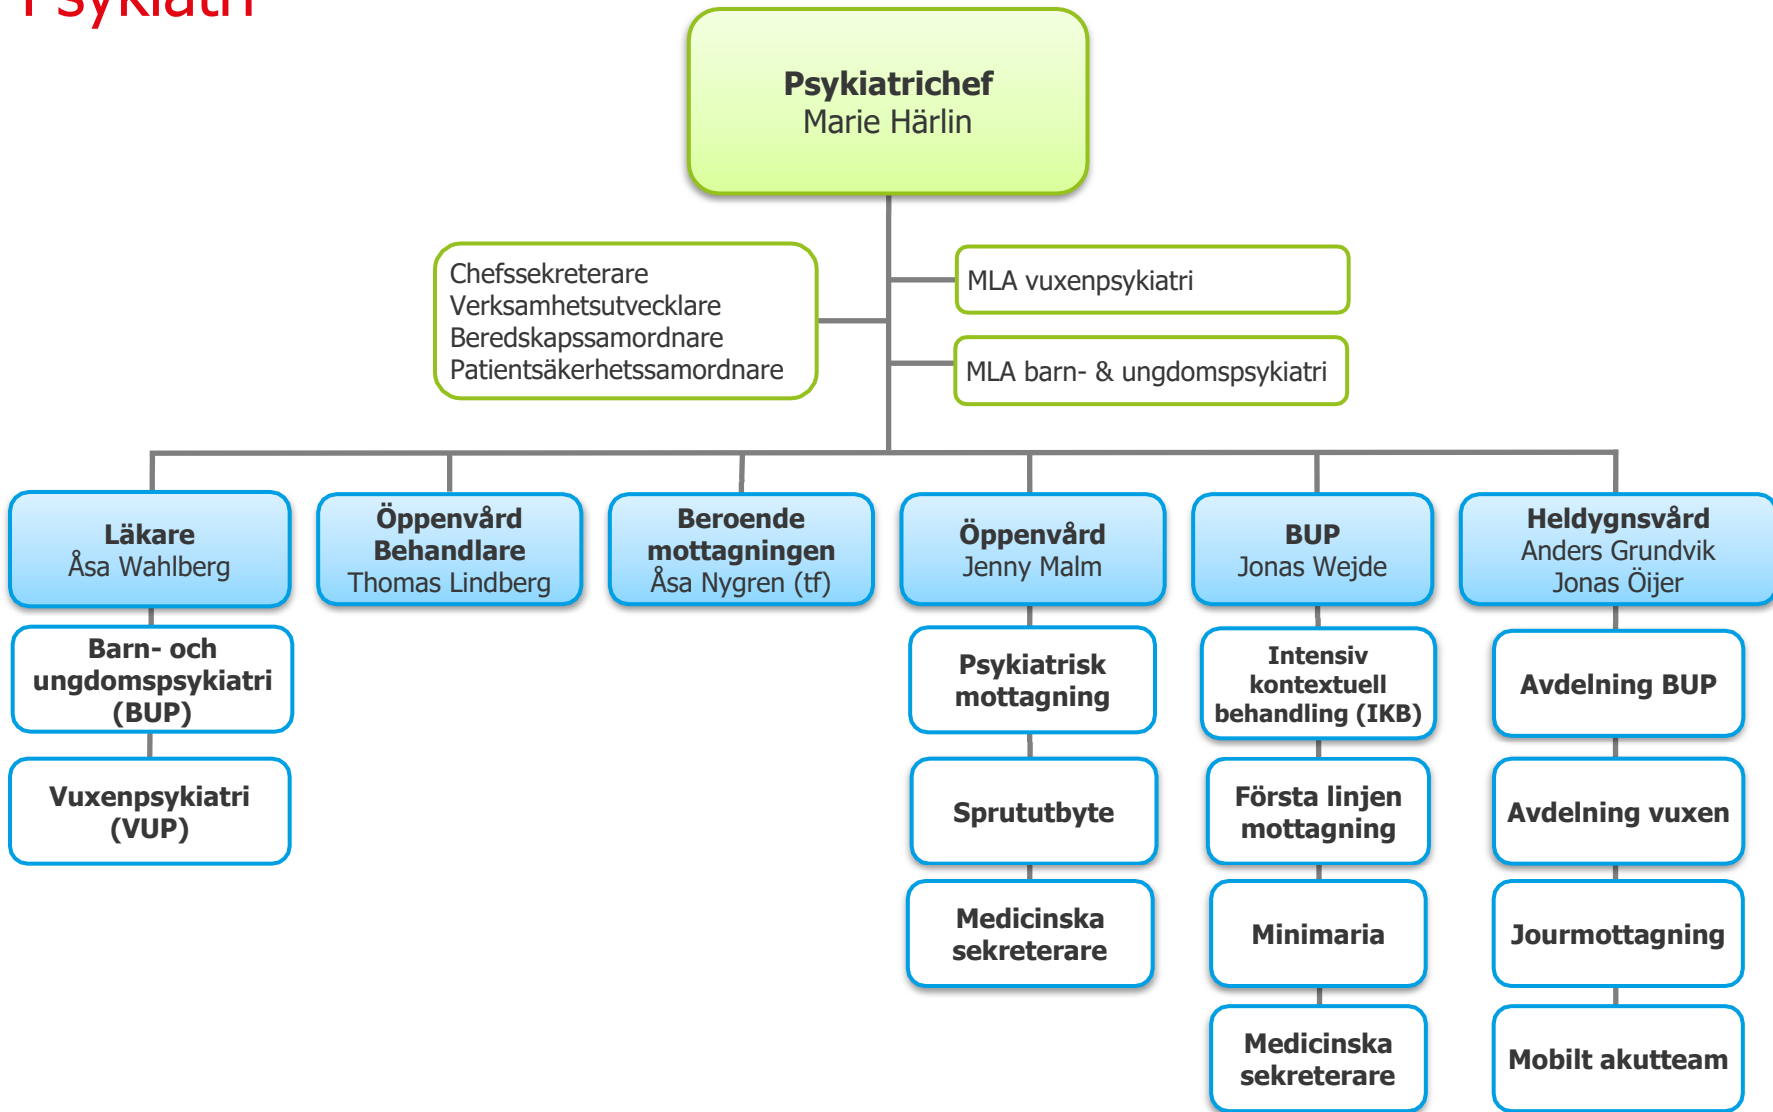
Psykiatri

Psykiatrichef
Marie Härlin

Chefssekreterare
Verksamhetsutvecklare
Beredskapssamordnare
Patientsäkerhetssamordnare

MLA vuxenpsykiatri

MLA barn- & ungdomspsykiatri

Läkare
Åsa Wahlberg

Barn- och ungdomspsykiatri (BUP)

Vuxenpsykiatri (VUP)

Öppenvård Behandlare
Thomas Lindberg

Beroende mottagningen
Åsa Nygren (tf)

Öppenvård
Jenny Malm

Psykiatrisk mottagning

Sprututbyte

Medicinska sekreterare

BUP
Jonas Wejde

Intensiv kontextuell behandling (IKB)

Första linjen mottagning

Minimaria

Medicinska sekreterare

Heldygnsvård
Anders Grundvik
Jonas Öijer

Avdelning BUP

Avdelning vuxen

Jourmottagning

Mobilt akutteam